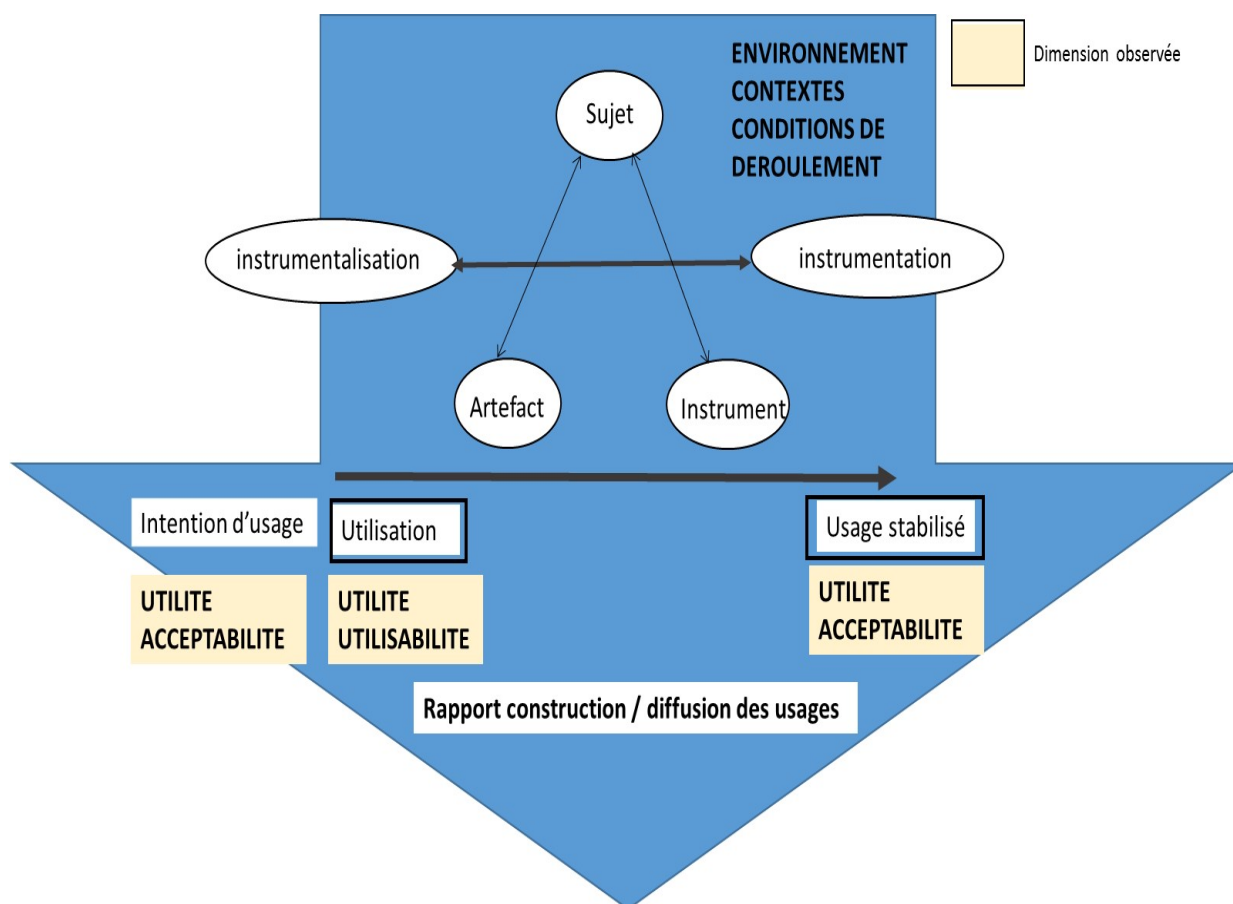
Dimension observée

ENVIRONNEMENT
CONTEXTES
CONDITIONS DE
DEROULEMENT

Sujet

instrumentalisation

instrumentation

Artefact

Instrument

Intention d'usage

Utilisation

Usage stabilisé

UTILITE
ACCEPTABILITE

UTILITE
UTILISABILITE

UTILITE
ACCEPTABILITE

Rapport construction / diffusion des usages